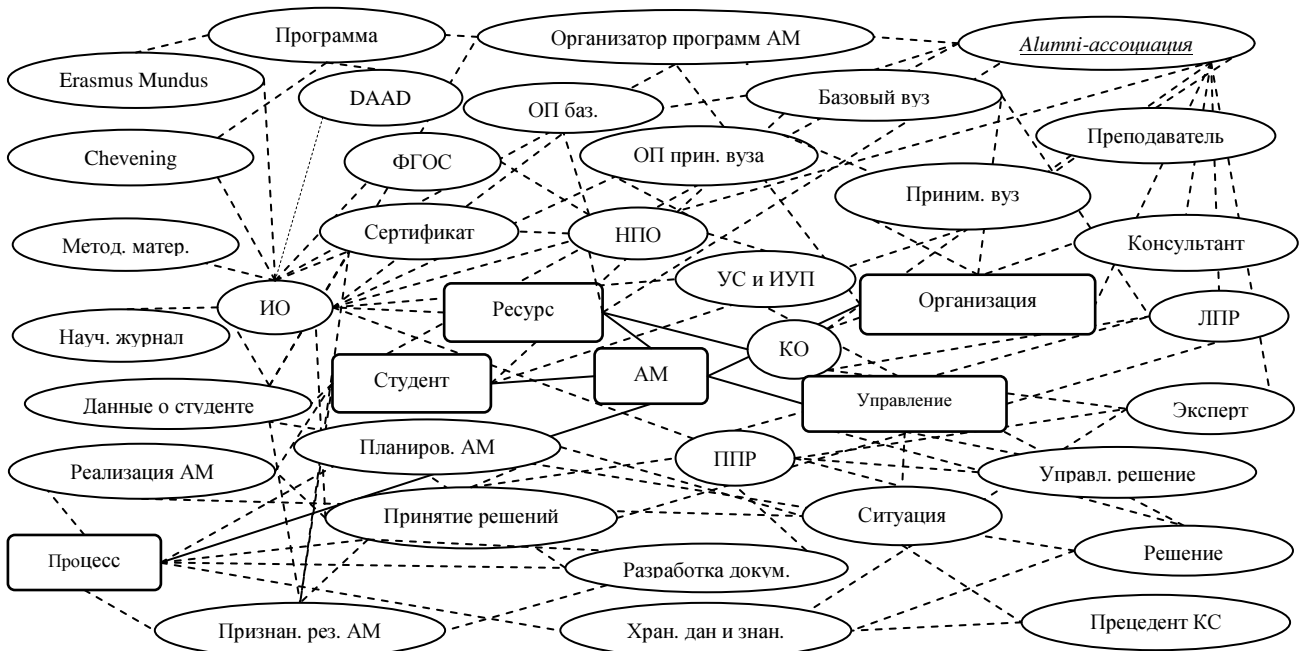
Программа

Организатор программ АМ

Alumni-ассоциация

Erasmus Mundus

DAAD

ОП баз.

Базовый вуз

Преподаватель

Chevening

ФГОС

ОП прин. вуза

Приним. вуз

Метод. матер.

Сертификат

НПО

Консультант

ИО

Ресурс

УС и ИУП

Организация

Науч. журнал

КО

ЛПР

Студент

АМ

Данные о студенте

Управление

Эксперт

Планиров. АМ

ППР

Реализация АМ

Управл. решение

Принятие решений

Ситуация

Процесс

Решение

Разработка докум.

Признан. рез. АМ

Хран. дан и знан.

Прецедент КС